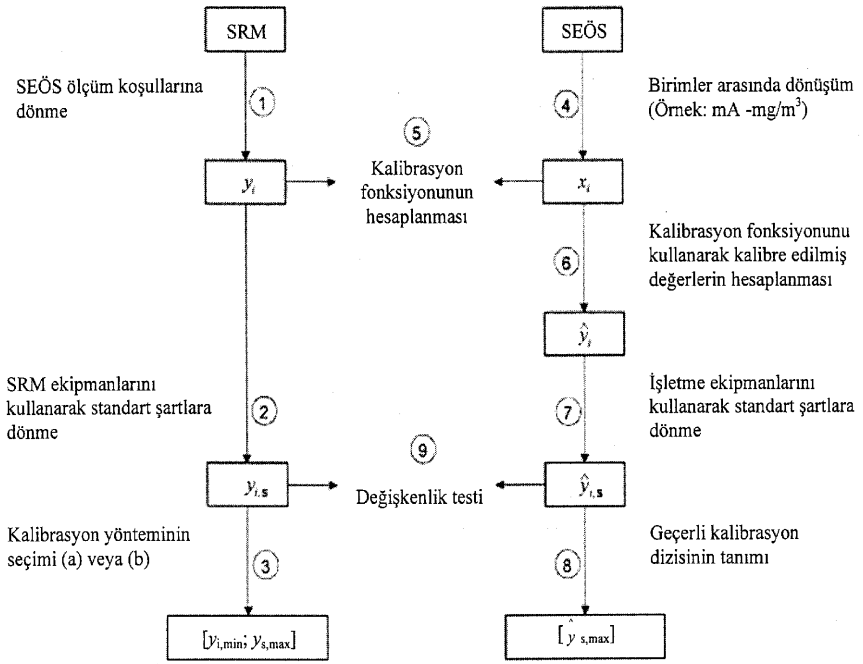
SRM

SEÖS

SEÖS ölçüm koşullarına dönme

1

4

Birimler arasında dönüşüm (Örnek: mA -mg/m$^3$)

5

$y_i$

Kalibrasyon fonksiyonunun hesaplanması

$x_i$

Kalibrasyon fonksiyonunu kullanarak kalibre edilmiş değerlerin hesaplanması

6

$\hat{y}_i$

SRM ekipmanlarını kullanarak standart şartlara dönme

2

İşletme ekipmanlarını kullanarak standart şartlara dönme

7

9

$y_{i,s}$

Değişkenlik testi

$\hat{y}_{i,s}$

Kalibrasyon yönteminin seçimi (a) veya (b)

3

Geçerli kalibrasyon dizisinin tanımı

8

$[y_{i,min}; y_{s,max}]$

$[\hat{y}_{s,max}]$